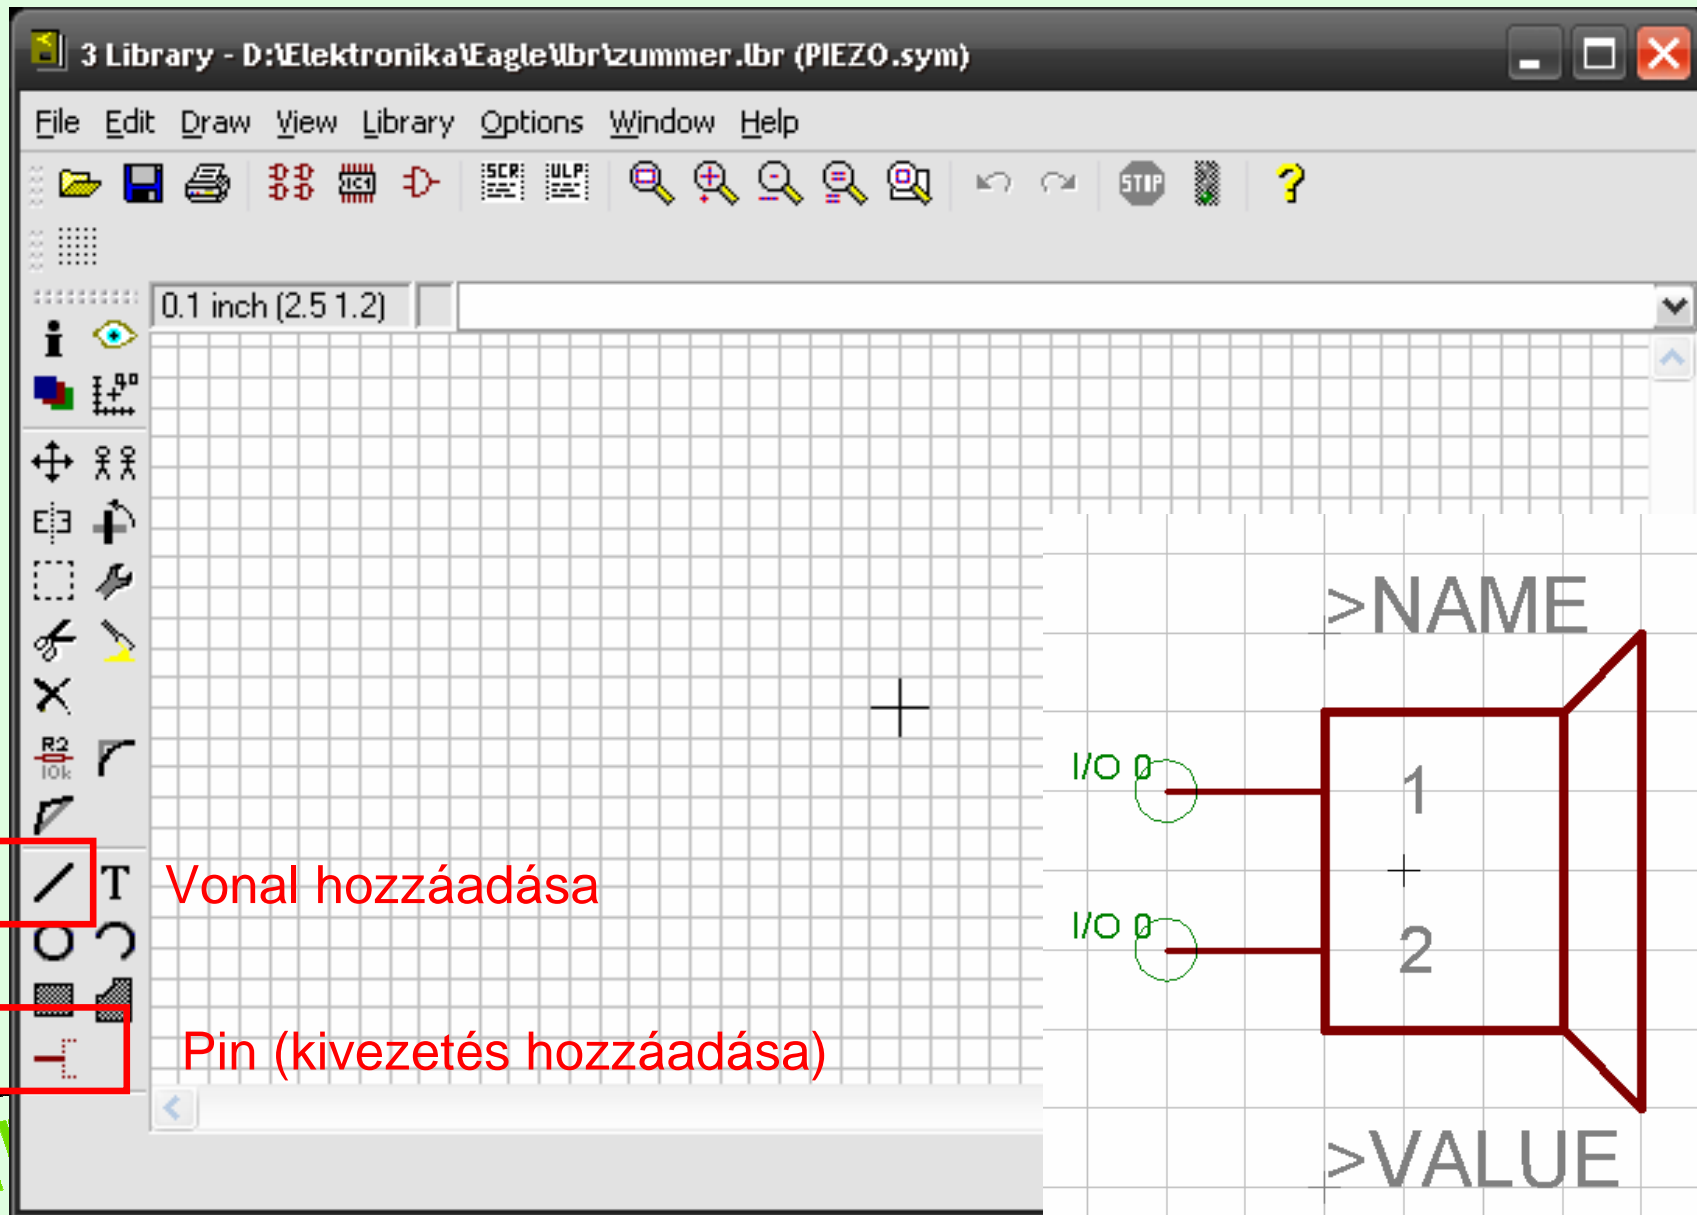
3 Library - D:\Elektronika\Eagle\lbr\zummer.lbr (PIEZO.sym)

File Edit Draw View Library Options Window Help

SCR ULP STOP ?

0.1 inch (2.5 1.2)

R2 10k

T

Vonal hozzáadása

Pin (kivezetés hozzáadása)

>NAME

I/O 0

1

I/O 0

2

>VALUE